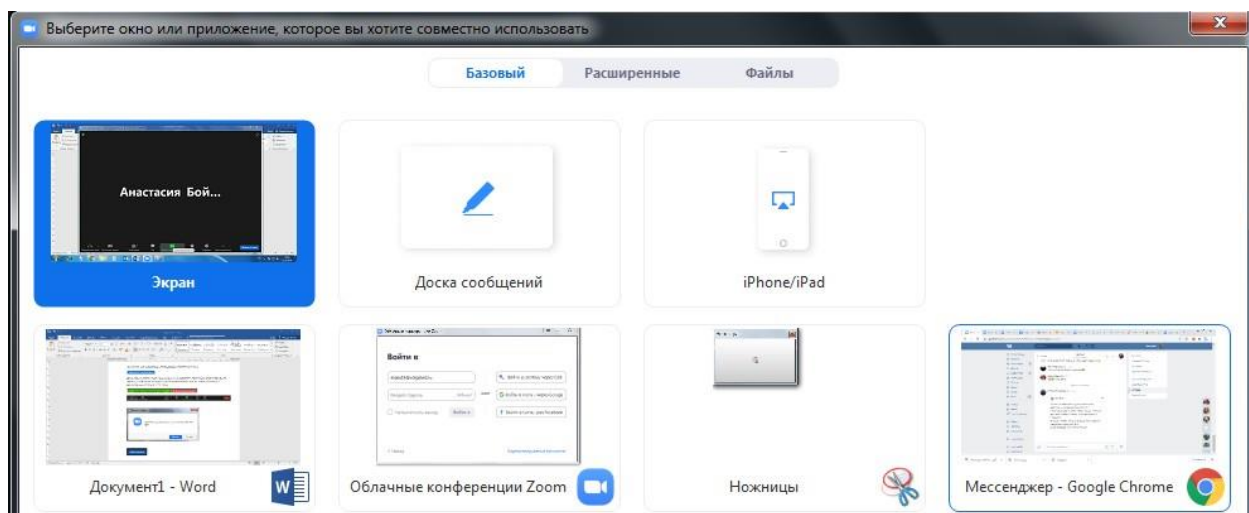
Выберите окно или приложение, которое вы хотите совместно использовать

Базовый Расширенные Файлы

Анастасия Бой...

Экран

Доска сообщений

iPhone/iPad

Войти в

Документ1 - Word

Облачные конференции Zoom

Ножницы

Мессенджер - Google Chrome